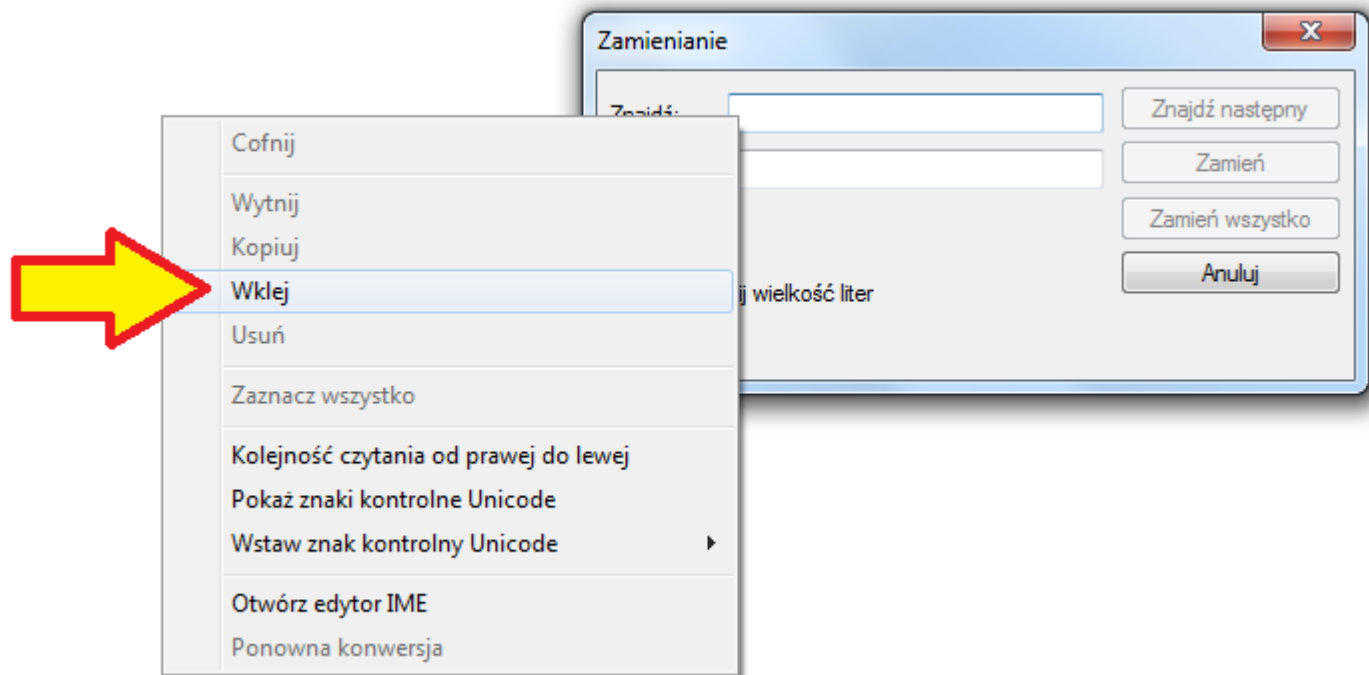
Zamienianie

Znajdź:

ij wielkość liter

Znajdź następny

Zamień

Zamień wszystko

Anuluj

Cofnij

Wytnij

Kopiuj

Wklej

Usuń

Zaznacz wszystko

Kolejność czytania od prawej do lewej

Pokaż znaki kontrolne Unicode

Wstaw znak kontrolny Unicode

Otwórz edytor IME

Ponowna konwersja